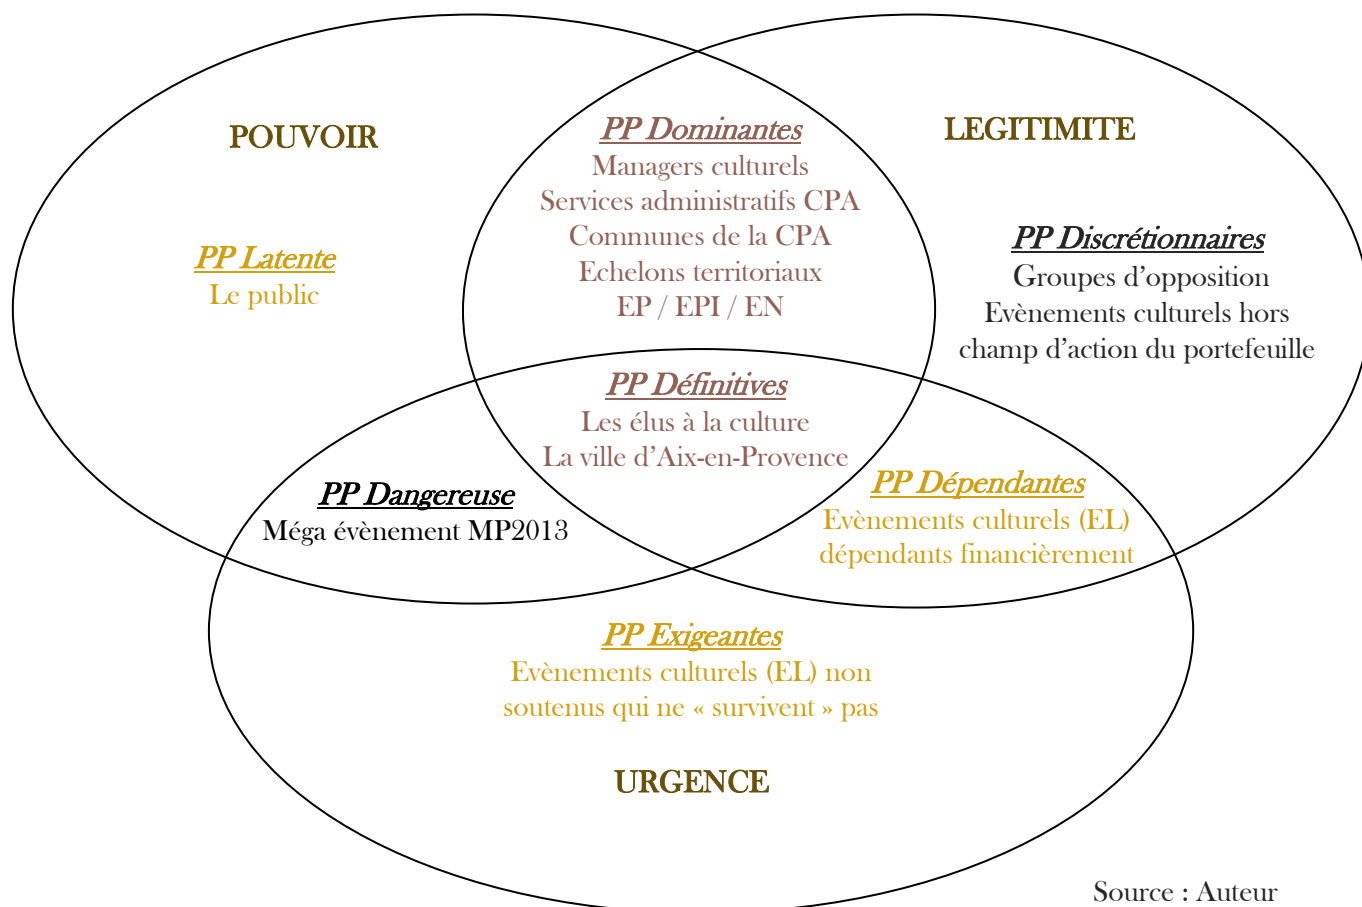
POUVOIR

PP Dominantes
Managers culturels
Services administratifs CPA
Communes de la CPA
Echelons territoriaux
EP / EPI / EN

LEGITIMITE

PP Latente
Le public

PP Discrétionnaires
Groupes d'opposition
Evènements culturels hors champ d'action du portefeuille

PP Définitives
Les élus à la culture
La ville d'Aix-en-Provence

PP Dangereuse
Méga évènement MP2013

PP Dépendantes
Evènements culturels (EL) dépendants financièrement

PP Exigeantes
Evènements culturels (EL) non soutenus qui ne « survivent » pas

URGENCE

Source : Auteur